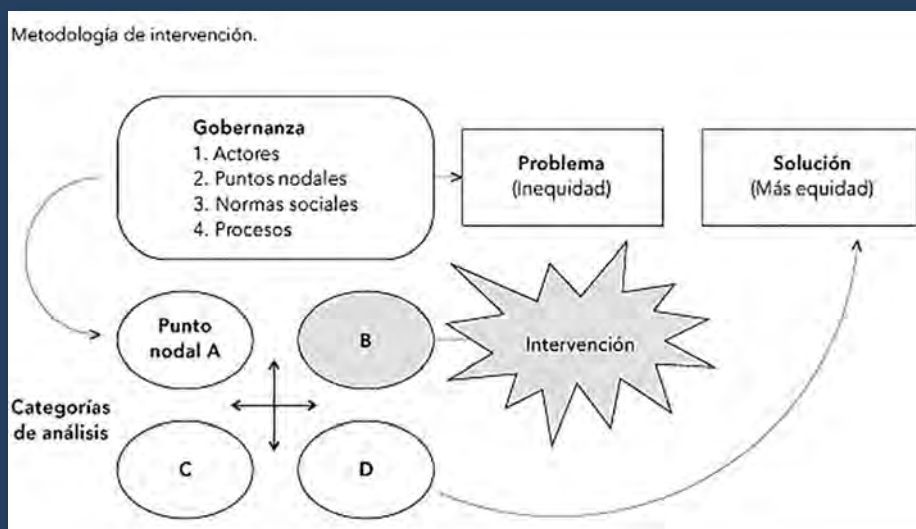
Metodología de intervención.

Gobernanza
1. Actores
2. Puntos nodales
3. Normas sociales
4. Procesos

Problema
(Inequidad)

Solución
(Más equidad)

Punto nodal A

B

Intervención

Categorías de análisis

C

D